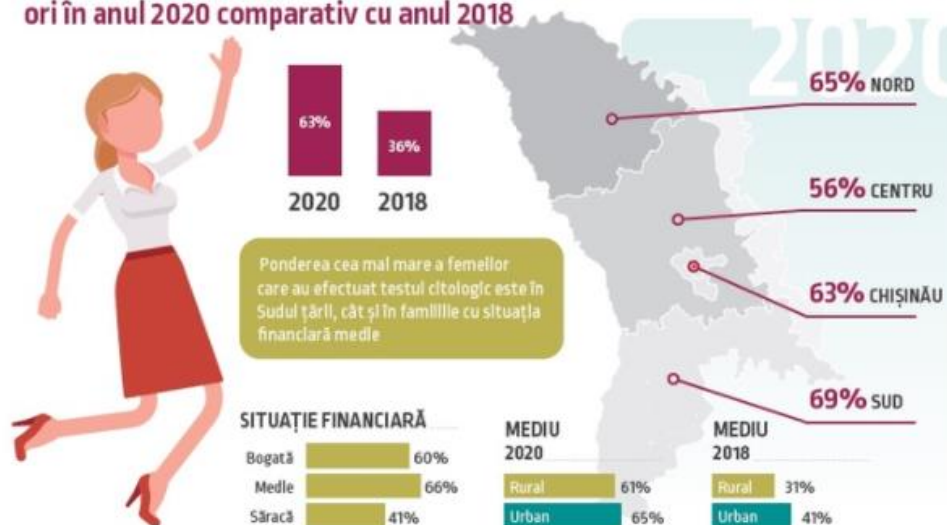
ori în anul 2020 comparativ cu anul 2018

2020

63%

36%

2020 2018

65% NORD

56% CENTRU

63% CHIȘINĂU

69% SUD

Ponderea cea mai mare a femeilor care au efectuat testul citologic este în Sudul țării, cât și în familiile cu situația financiară medie

SITUAȚIE FINANCIARĂ

Bogată 60%

Medie 66%

Săracă 41%

MEDIU 2020

Rural 61%

Urban 65%

MEDIU 2018

Rural 31%

Urban 41%